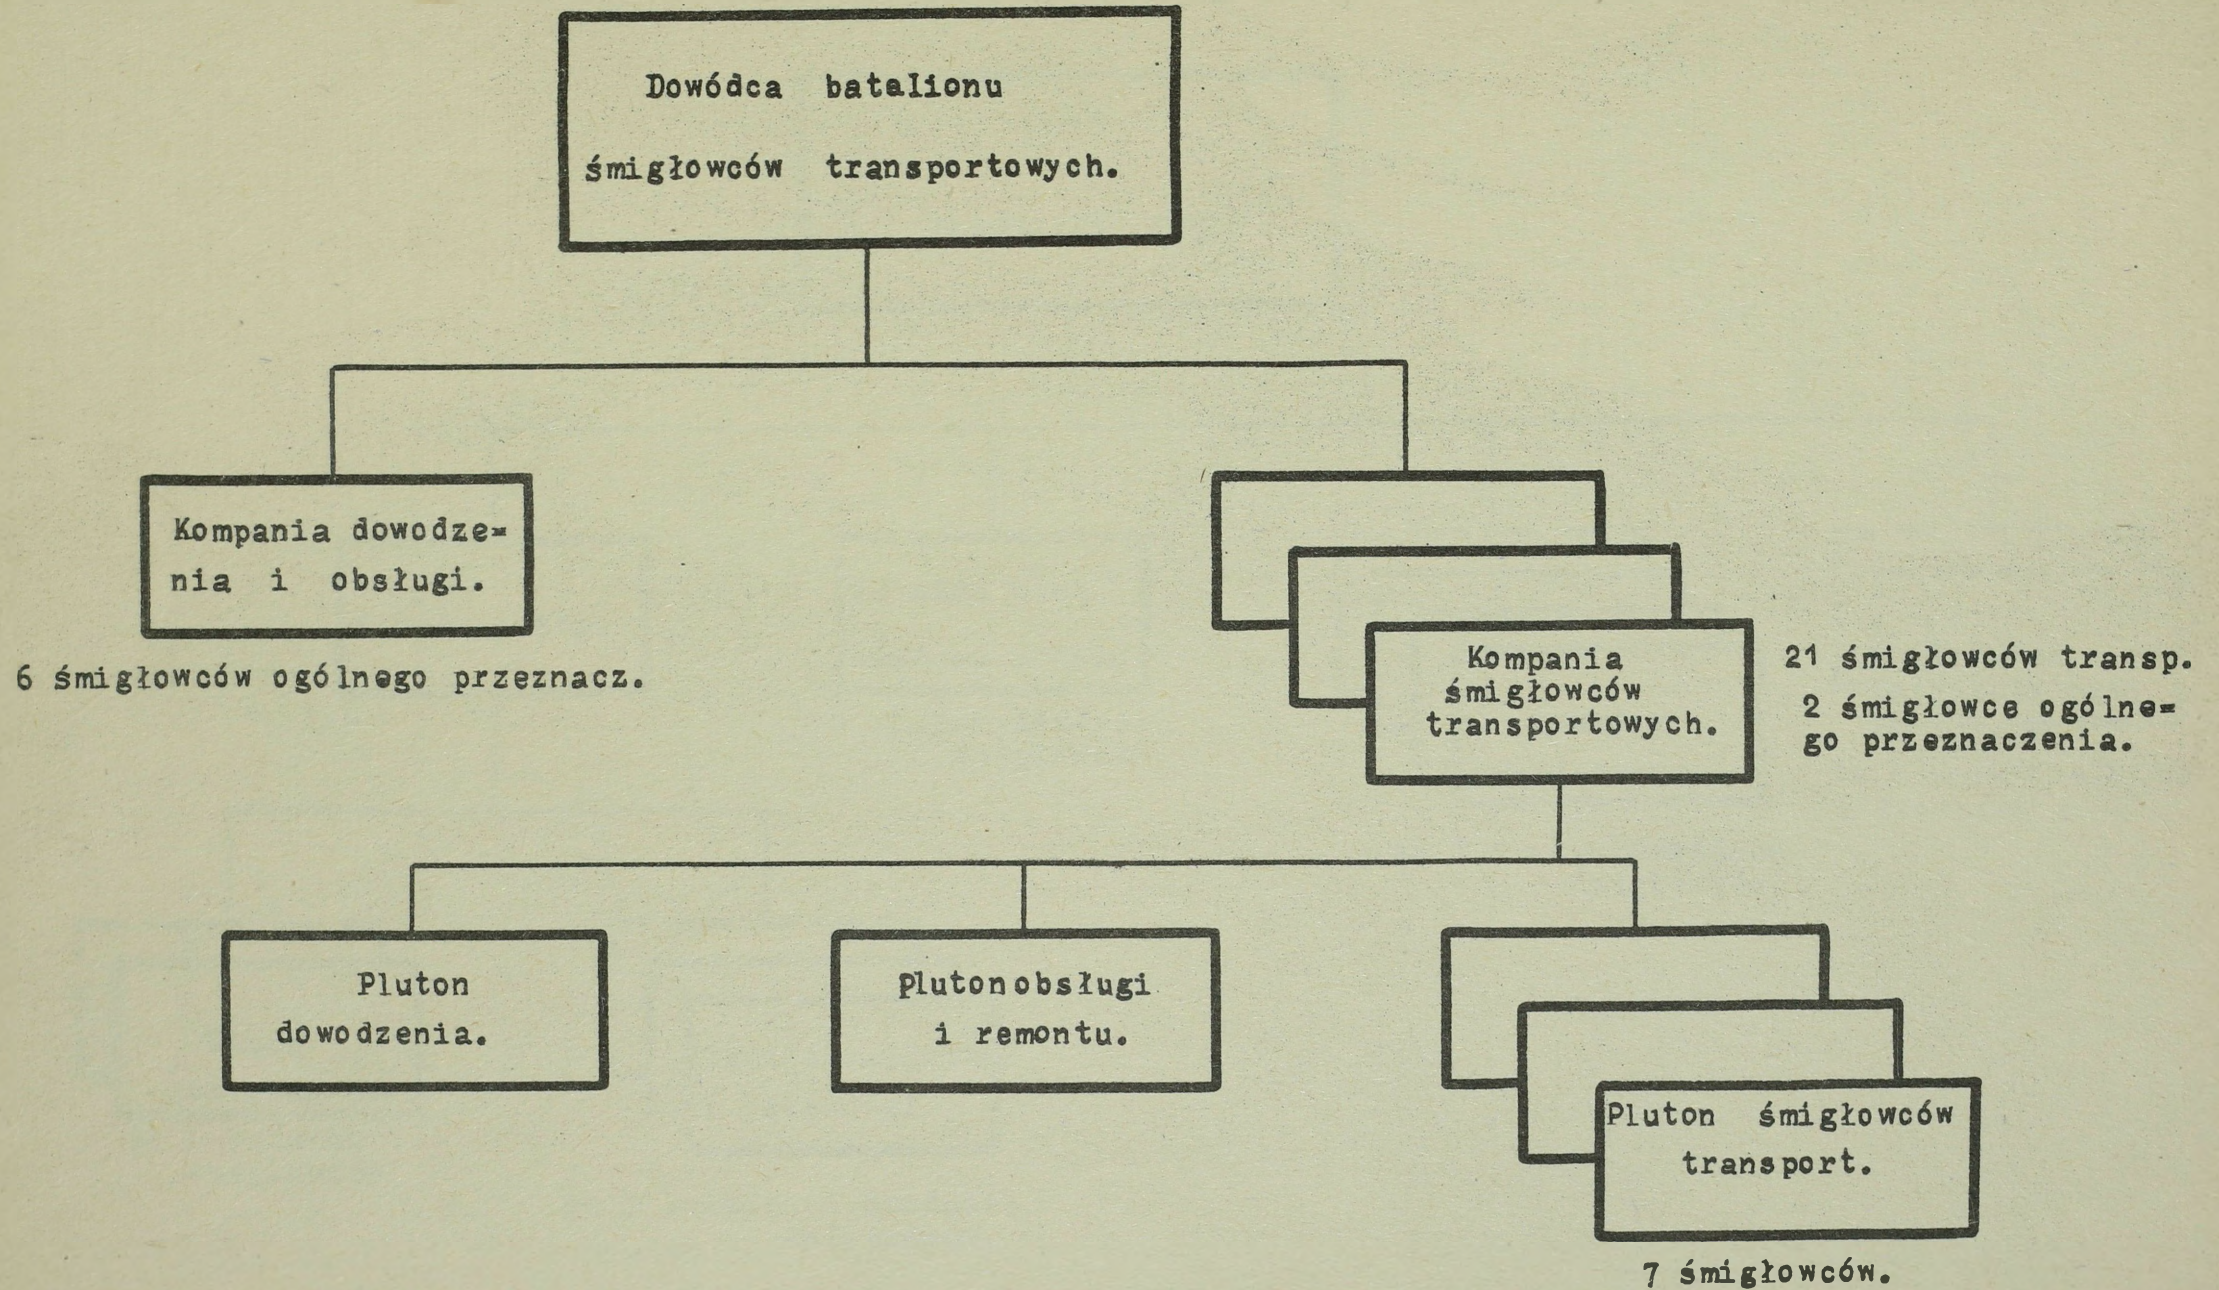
Dowódca batalionu śmigłowców transportowych.

Kompania dowodzenia i obsługi.

6 śmigłowców ogólnego przeznacz.

Kompania śmigłowców transportowych.

21 śmigłowców transp.

2 śmigłowce ogólnego przeznaczenia.

Pluton dowodzenia.

Pluton obsługi i remontu.

Pluton śmigłowców transport.

7 śmigłowców.